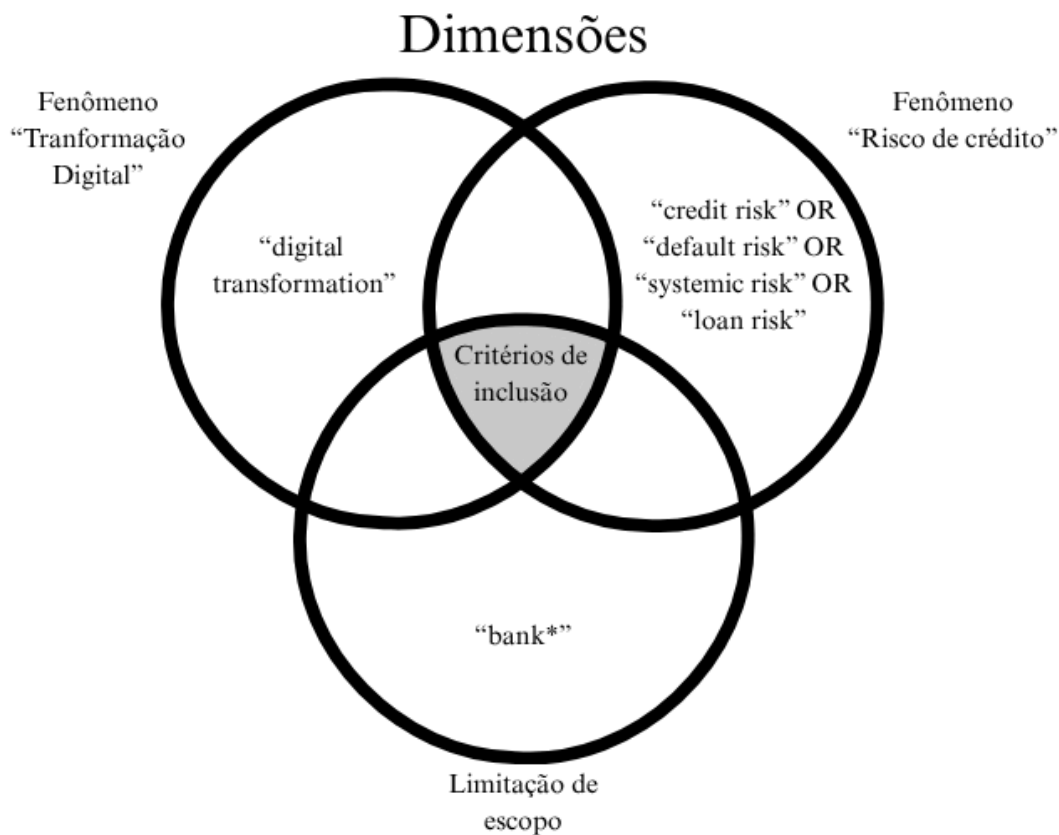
Dimensões

Fenômeno "Tranformação Digital"

Fenômeno "Risco de crédito"

"digital transformation"

"credit risk" OR "default risk" OR "systemic risk" OR "loan risk"

Critérios de inclusão

"bank*"

Limitação de escopo